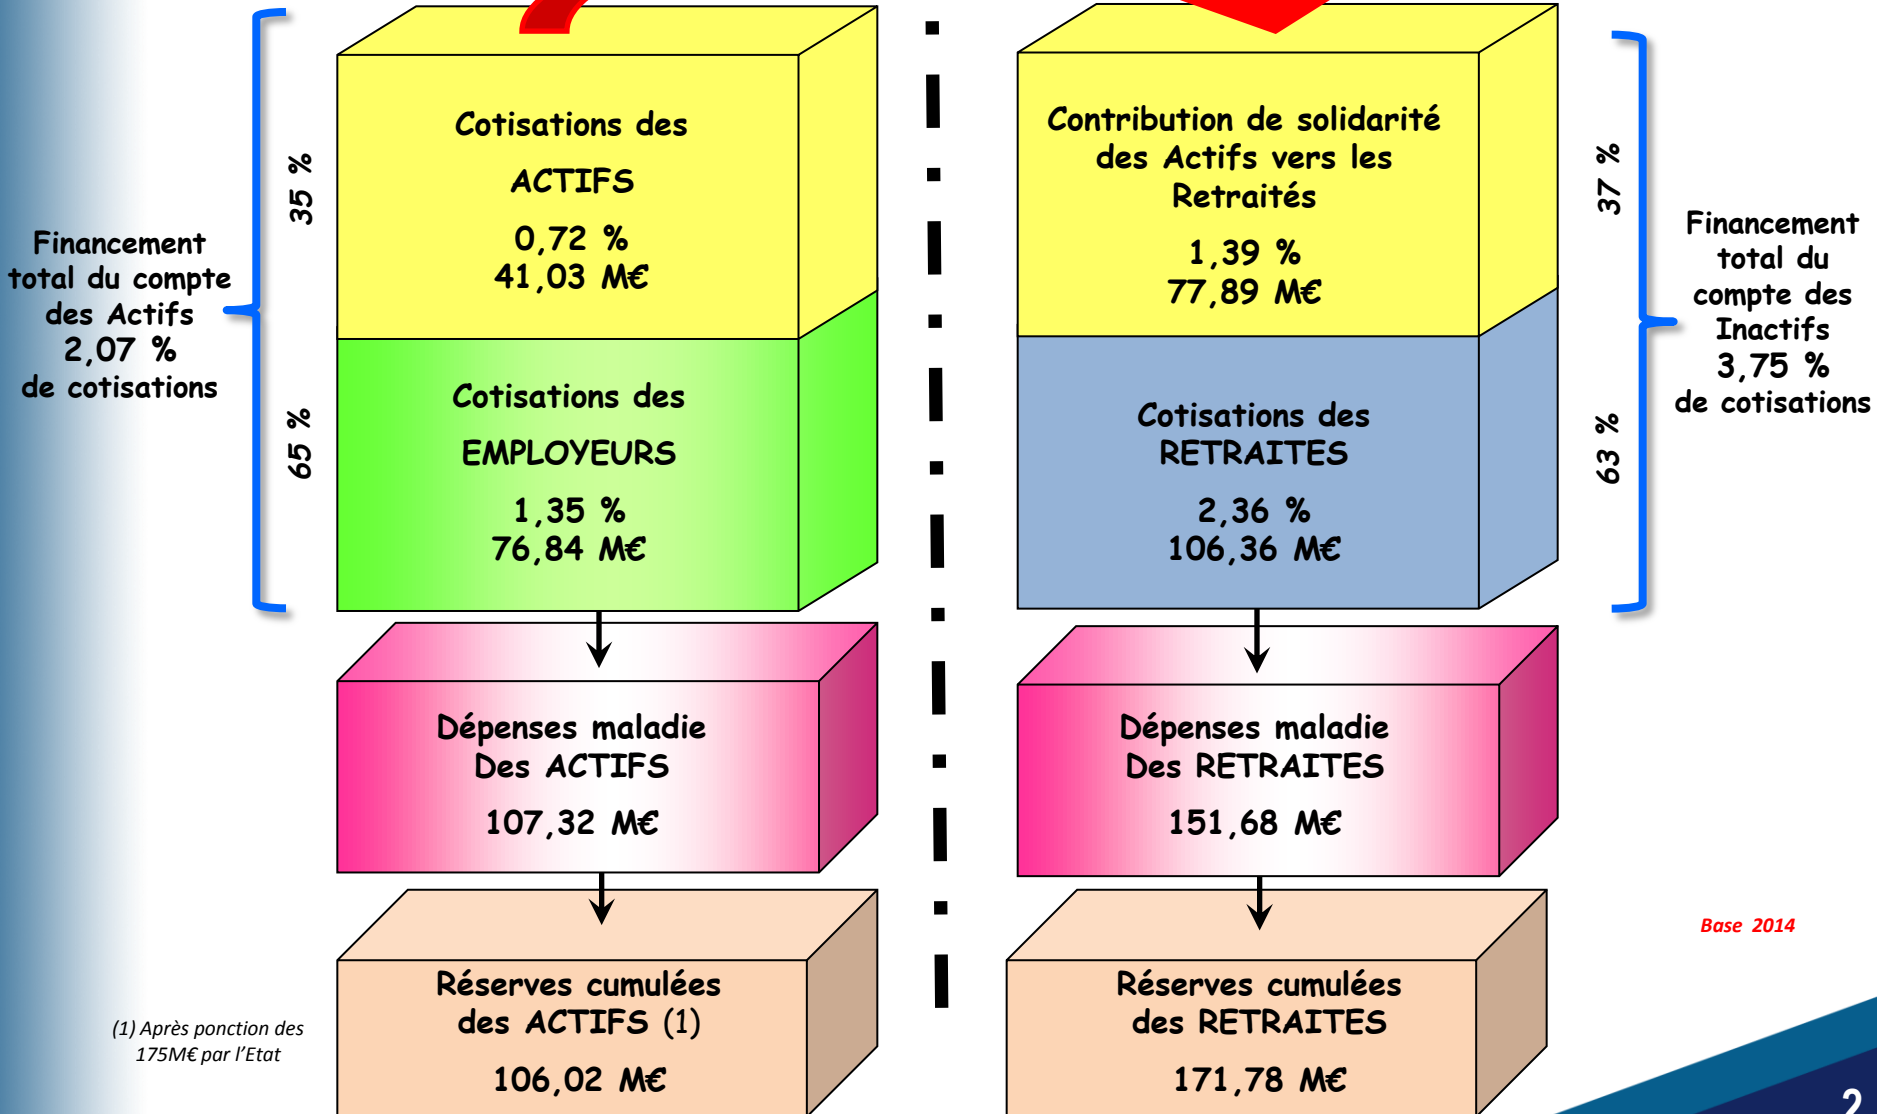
Financement total du compte des Actifs
2,07 %
de cotisations

35 %

65 %

Cotisations des ACTIFS
0,72 %
41,03 M€

Cotisations des EMPLOYEURS
1,35 %
76,84 M€

Dépenses maladie Des ACTIFS
107,32 M€

Réserves cumulées des ACTIFS (1)
106,02 M€

(1) Après ponction des 175M€ par l'Etat

Contribution de solidarité des Actifs vers les Retraités
1,39 %
77,89 M€

Cotisations des RETRAITES
2,36 %
106,36 M€

Dépenses maladie Des RETRAITES
151,68 M€

Réserves cumulées des RETRAITES
171,78 M€

37 %

63 %

Financement total du compte des Inactifs
3,75 %
de cotisations

Base 2014

2